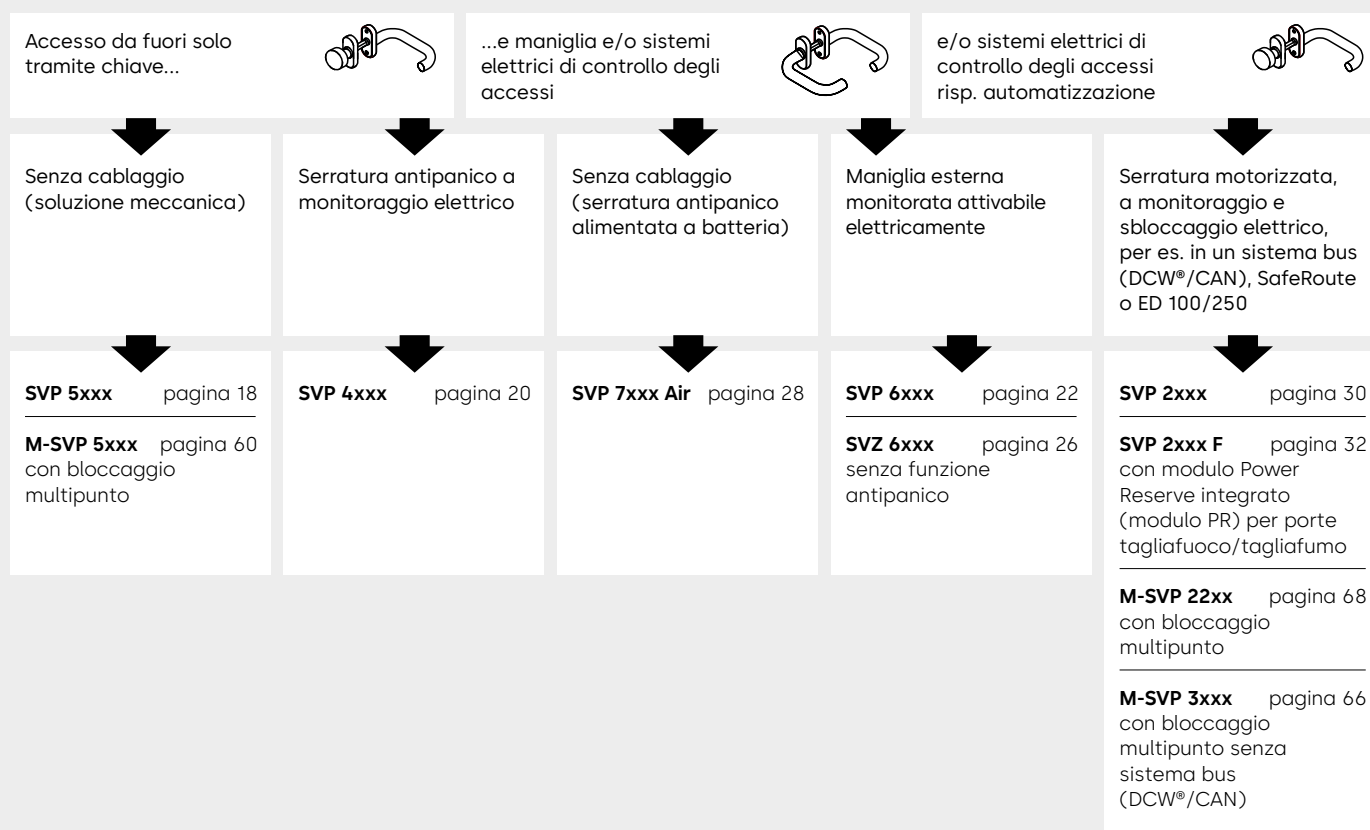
Accesso da fuori solo tramite chiave...

...e maniglia e/o sistemi elettrici di controllo degli accessi

e/o sistemi elettrici di controllo degli accessi risp. automatizzazione

Senza cablaggio (soluzione meccanica)

Serratura antipanico a monitoraggio elettrico

Senza cablaggio (serratura antipanico alimentata a batteria)

Maniglia esterna monitorata attivabile elettricamente

Serratura motorizzata, a monitoraggio e sbloccaggio elettrico, per es. in un sistema bus (DCW®/CAN), SafeRoute o ED 100/250

**SVP 5xxx** pagina 18

**M-SVP 5xxx** pagina 60 con bloccaggio multipunto

**SVP 4xxx** pagina 20

**SVP 7xxx Air** pagina 28

**SVP 6xxx** pagina 22

**SVZ 6xxx** pagina 26 senza funzione antipanico

**SVP 2xxx** pagina 30

**SVP 2xxx F** pagina 32 con modulo Power Reserve integrato (modulo PR) per porte tagliafuoco/tagliafumo

**M-SVP 22xx** pagina 68 con bloccaggio multipunto

**M-SVP 3xxx** pagina 66 con bloccaggio multipunto senza sistema bus (DCW®/CAN)